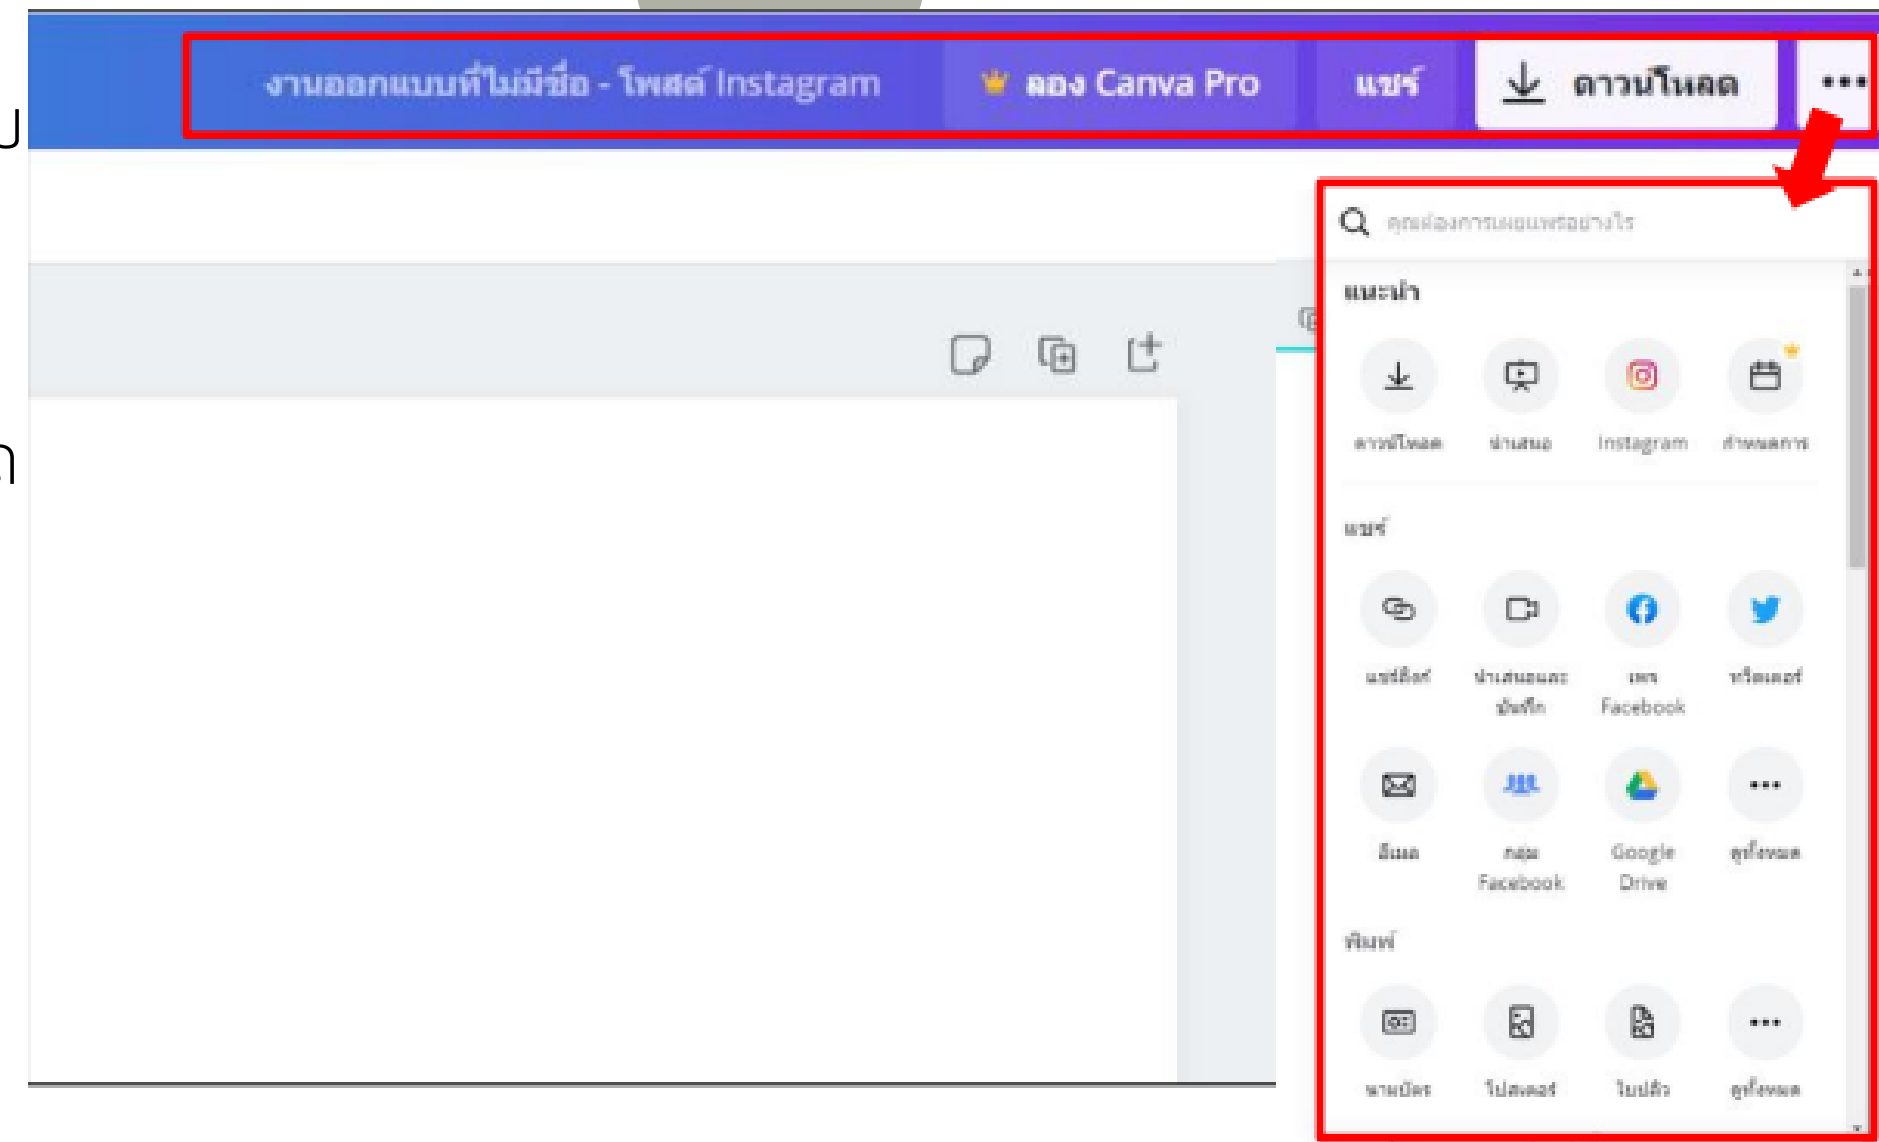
งานออกแบบที่ไม่มีชื่อ - โพสต์ Instagram

ลอง Canva Pro

แชร์

ดาวน์โหลด

•••

คุณต้องการแชร์อย่างไร

แนะนำ

ดาวน์โหลด

นำเสนอ

Instagram

กำหนดการ

แชร์

แชร์ลิงก์

นำเสนอและบันทึก

เพจ Facebook

ทวิตเตอร์

อีเมล

กลุ่ม Facebook

Google Drive

ดูทั้งหมด

พิมพ์

นามบัตร

โปสเตอร์

ใบปลิว

ดูทั้งหมด